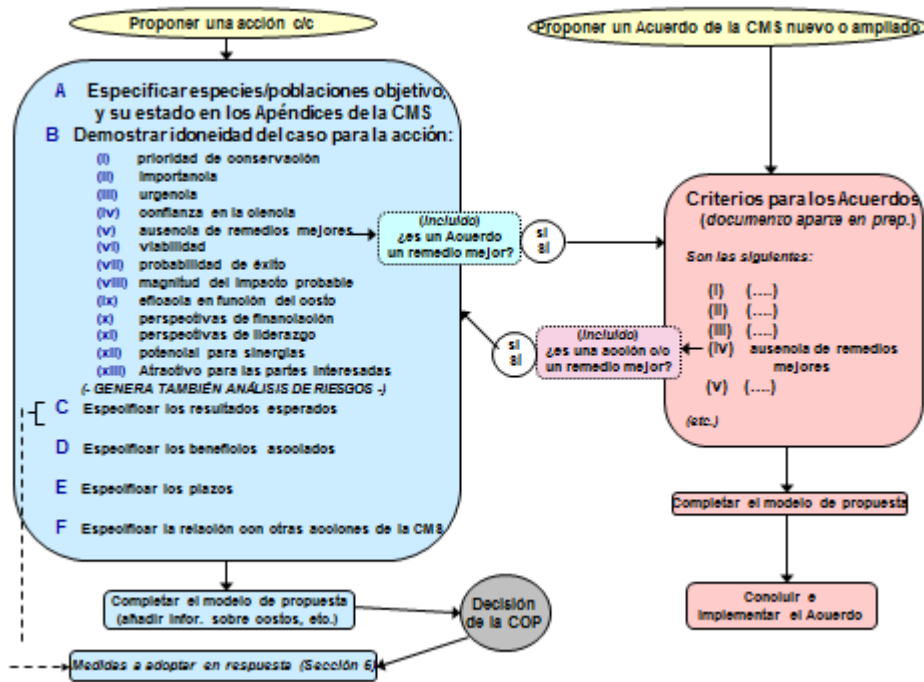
Proponer una acción c/c

A Especificar especies/poblaciones objetivo, y su estado en los Apéndices de la CMS

B Demostrar idoneidad del caso para la acción:

(i) prioridad de conservación
(ii) importancia
(iii) urgencia
(iv) confianza en la ciencia
(v) ausencia de remedios mejores
(vi) viabilidad
(vii) probabilidad de éxito
(viii) magnitud del impacto probable
(ix) eficacia en función del costo
(x) perspectivas de financiación
(xi) perspectivas de liderazgo
(xii) potencial para sinergias
(xiii) Atractivo para las partes interesadas

(- GENERA TAMBIÉN ANÁLISIS DE RIESGOS -)

C Especificar los resultados esperados

D Especificar los beneficios asociados

E Especificar los plazos

F Especificar la relación con otras acciones de la CMS

Completar el modelo de propuesta (añadir infor. sobre costos, etc.)

Decisión de la COP

Medidas a adoptar en respuesta (Sección 6)

(Incluido) ¿es un Acuerdo un remedio mejor?

si

(Incluido) ¿es una acción c/c un remedio mejor?

si

Proponer un Acuerdo de la CMS nuevo o ampliado

Criterios para los Acuerdos (documento aparte en prep.)

Son las siguientes:

(i) (.....)
(ii) (.....)
(iii) (.....)
(iv) ausencia de remedios mejores
(v) (.....)

(etc.)

Completar el modelo de propuesta

Concluir e implementar el Acuerdo